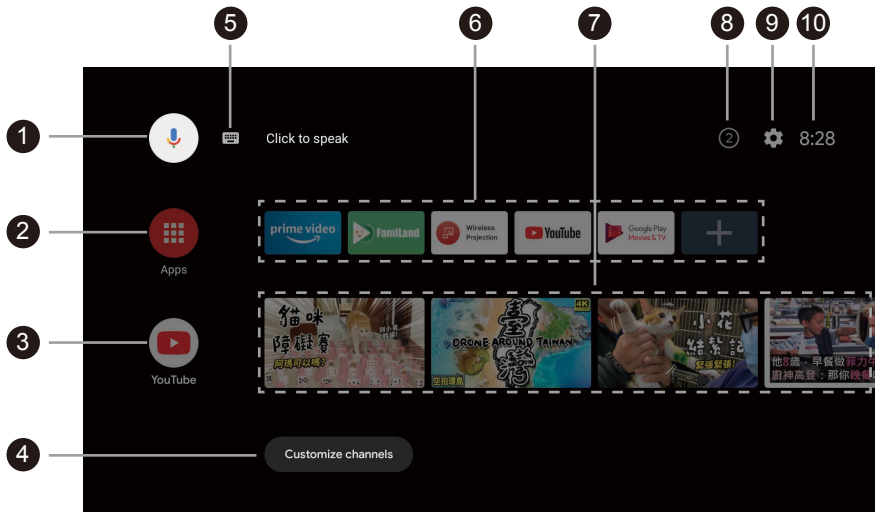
5 6 7 8 9 10

1 Click to speak ② 8:28

2 Apps

prime video FamiLand Wireless Projection YouTube Google Play Movies & TV

3 YouTube

貓咪 障礙賽 阿嗎可以嗎? DRONE AROUND TAIWAN 臺灣 4K 空拍環島 小花 結紮記 他8歲，早餐做菲力 廚神高登：那你晚餐

4 Customize channels